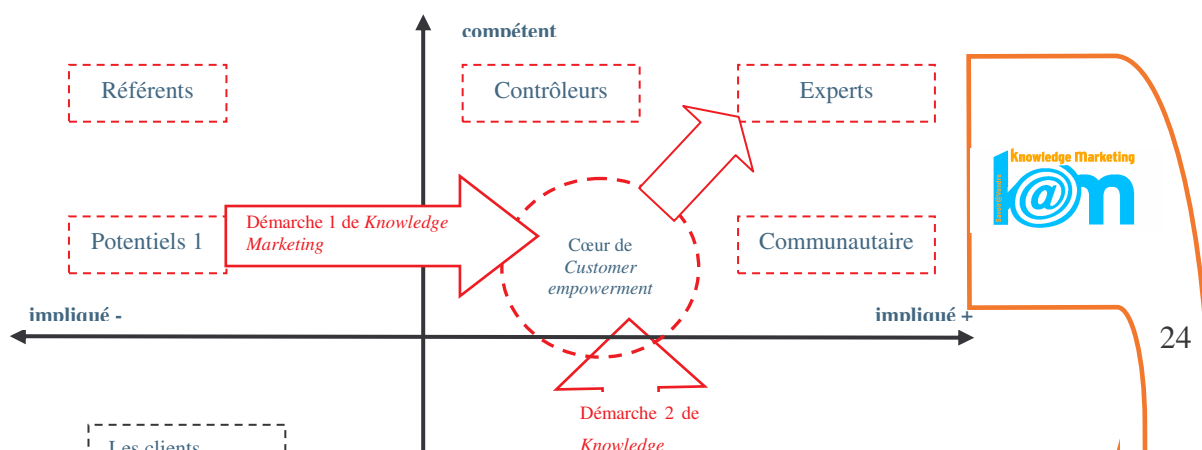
compétent

Référents

Contrôleurs

Experts

Knowledge Marketing

l@m

Potentiels 1

Démarche 1 de *Knowledge Marketing*

Cœur de *Customer empowerment*

Communautaire

impliqué -

impliqué +

24

Démarche 2 de *Knowledge*

Les clients